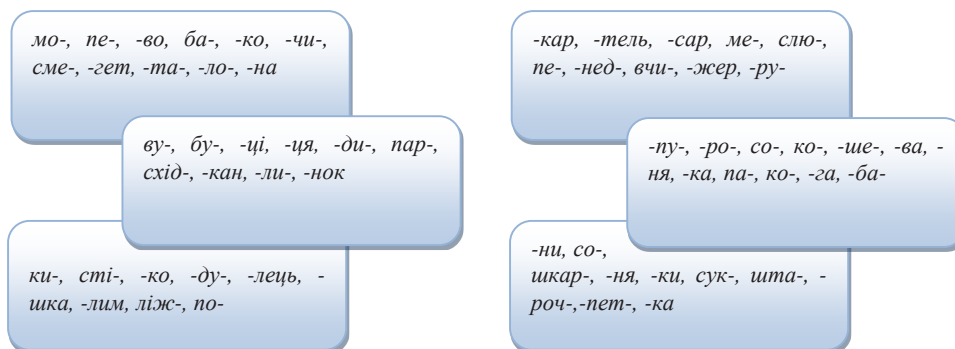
мо-, пе-, -во, ба-, -ко, -чи-, сме-, -гет, -та-, -ло-, -на

ву-, бу-, -ці, -ця, -ди-, пар-, схід-, -кан, -ли-, -нок

ки-, сті-, -ко, -ду-, -лець, -шка, -лим, ліж-, по-

-кар, -тель, -сар, ме-, слю-, пе-, -нед-, вчи-, -жер, -ру-

-пу-, -ро-, со-, ко-, -ше-, -ва, -ня, -ка, па-, ко-, -га, -ба-

-ни, со-,
шкар-, -ня, -ки, сук-, шта-, -роч-,-пет-, -ка